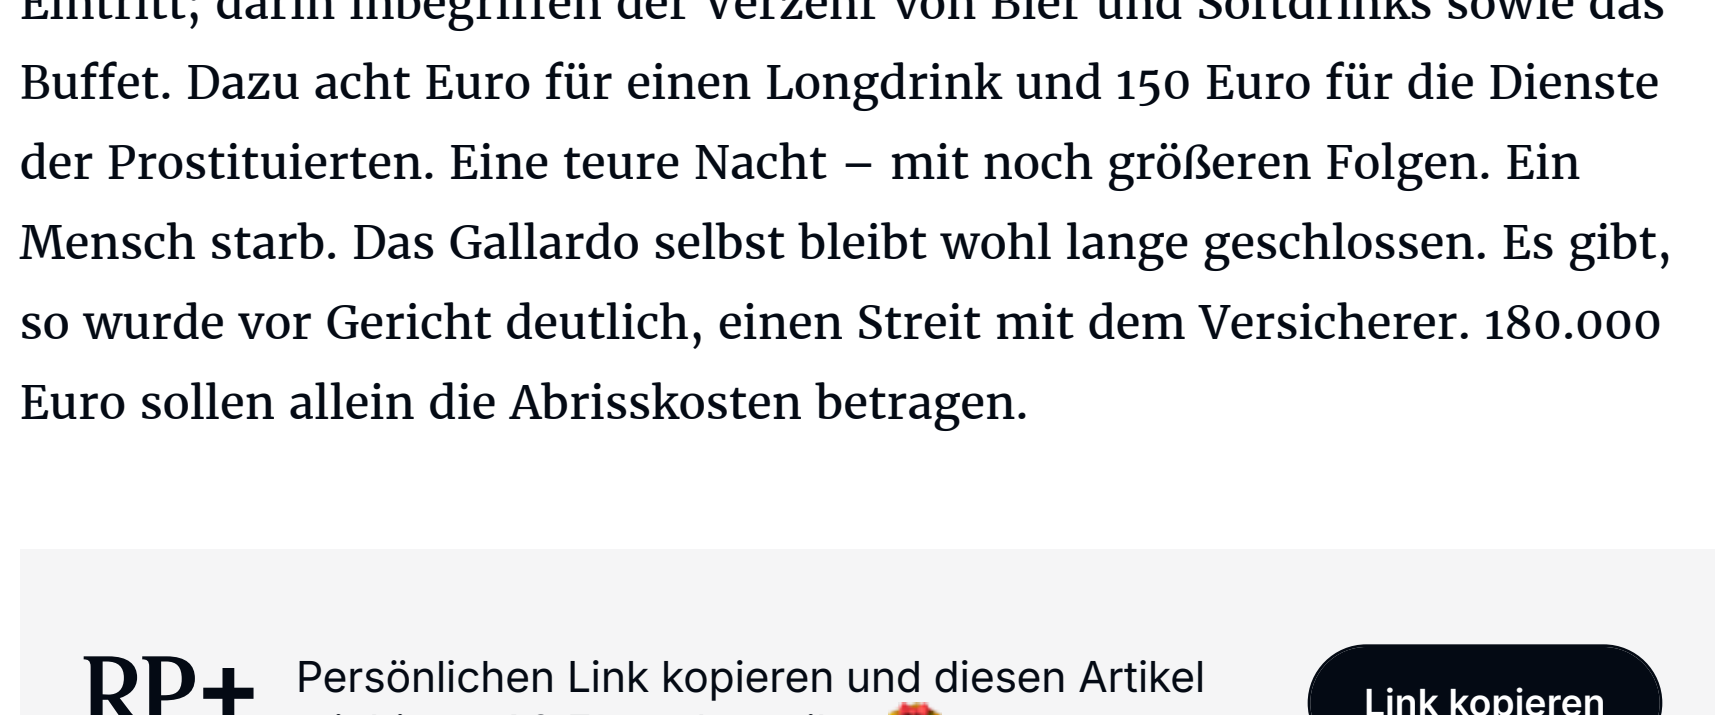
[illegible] darin inbegriffen der Verzehr von Bier und Softdrinks sowie das Buffet. Dazu acht Euro für einen Longdrink und 150 Euro für die Dienste der Prostituierten. Eine teure Nacht – mit noch größeren Folgen. Ein Mensch starb. Das Gallardo selbst bleibt wohl lange geschlossen. Es gibt, so wurde vor Gericht deutlich, einen Streit mit dem Versicherer. 180.000 Euro sollen allein die Abrisskosten betragen.

RP+ Persönlichen Link kopieren und diesen Artikel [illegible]

Link kopieren